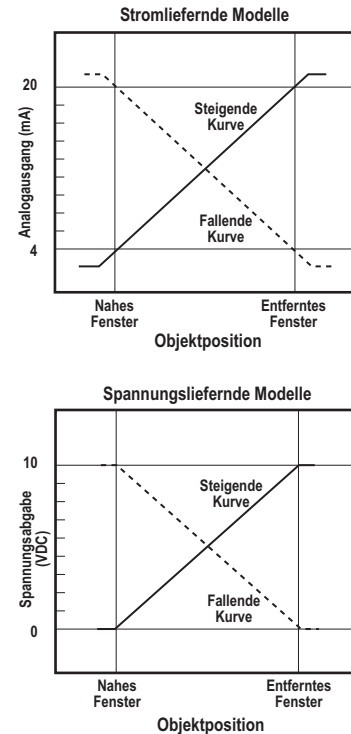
Stromliefernde Modelle

Analogausgang (mA)

20

4

Steigende Kurve

Fallende Kurve

Nahes Fenster

Entferntes Fenster

Objektposition

Spannungsliefernde Modelle

Spannungsabgabe (VDC)

10

0

Steigende Kurve

Fallende Kurve

Nahes Fenster

Entferntes Fenster

Objektposition